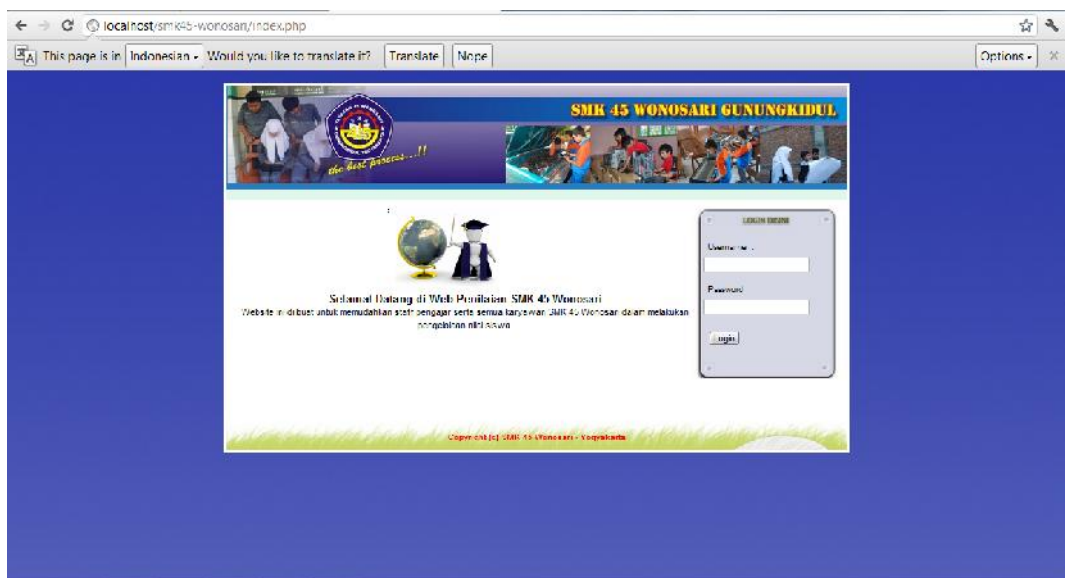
localhost/smk45-wonosari/index.php

This page is in Indonesian Would you like to translate it? Translate Nope Options

SMK 45 WONOSARI GUNUNGKIDUL

the best process...!!

Selamat Datang di Web Penilaian SMK 45 Wonosari
Website ini dibuat untuk memudahkan staff pengajar serta semua karyawan SMK 45 Wonosari dalam melakukan pengolahan nilai siswa

LOGIN ADMIN
Username :
Password
login

Copyright (c) SMK 45 Wonosari - Yogyakarta